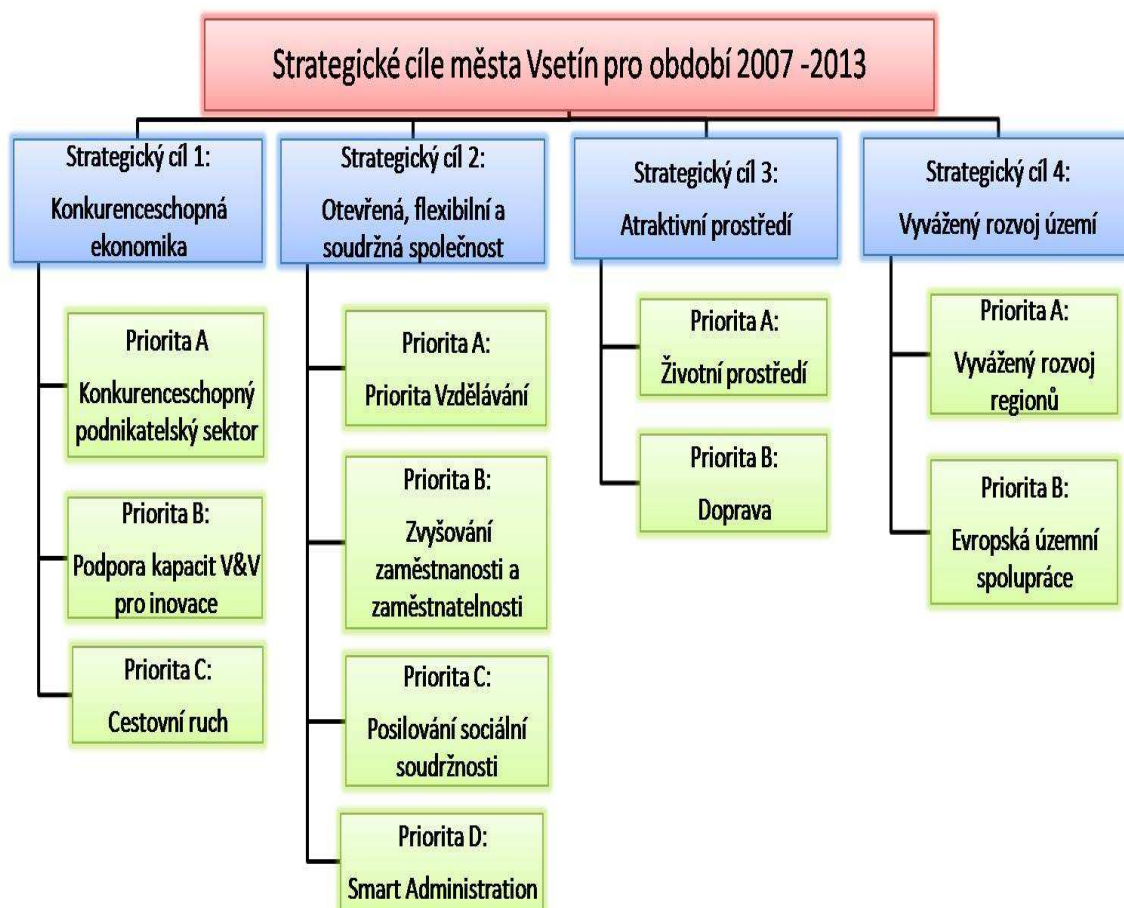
Strategické cíle města Vsetín pro období 2007 -2013

Strategický cíl 1:
Konkurenceschopná ekonomika

Priorita A
Konkurenceschopný podnikatelský sektor

Priorita B:
Podpora kapacit V&V pro inovace

Priorita C:
Cestovní ruch

Strategický cíl 2:
Otevřená, flexibilní a soudržná společnost

Priorita A:
Priorita Vzdělávání

Priorita B:
Zvyšování zaměstnanosti a zaměstnatelnosti

Priorita C:
Posilování sociální soudržnosti

Priorita D:
Smart Administration

Strategický cíl 3:
Atraktivní prostředí

Priorita A:
Životní prostředí

Priorita B:
Doprava

Strategický cíl 4:
Vyvážený rozvoj území

Priorita A:
Vyvážený rozvoj regionů

Priorita B:
Evropská územní spolupráce